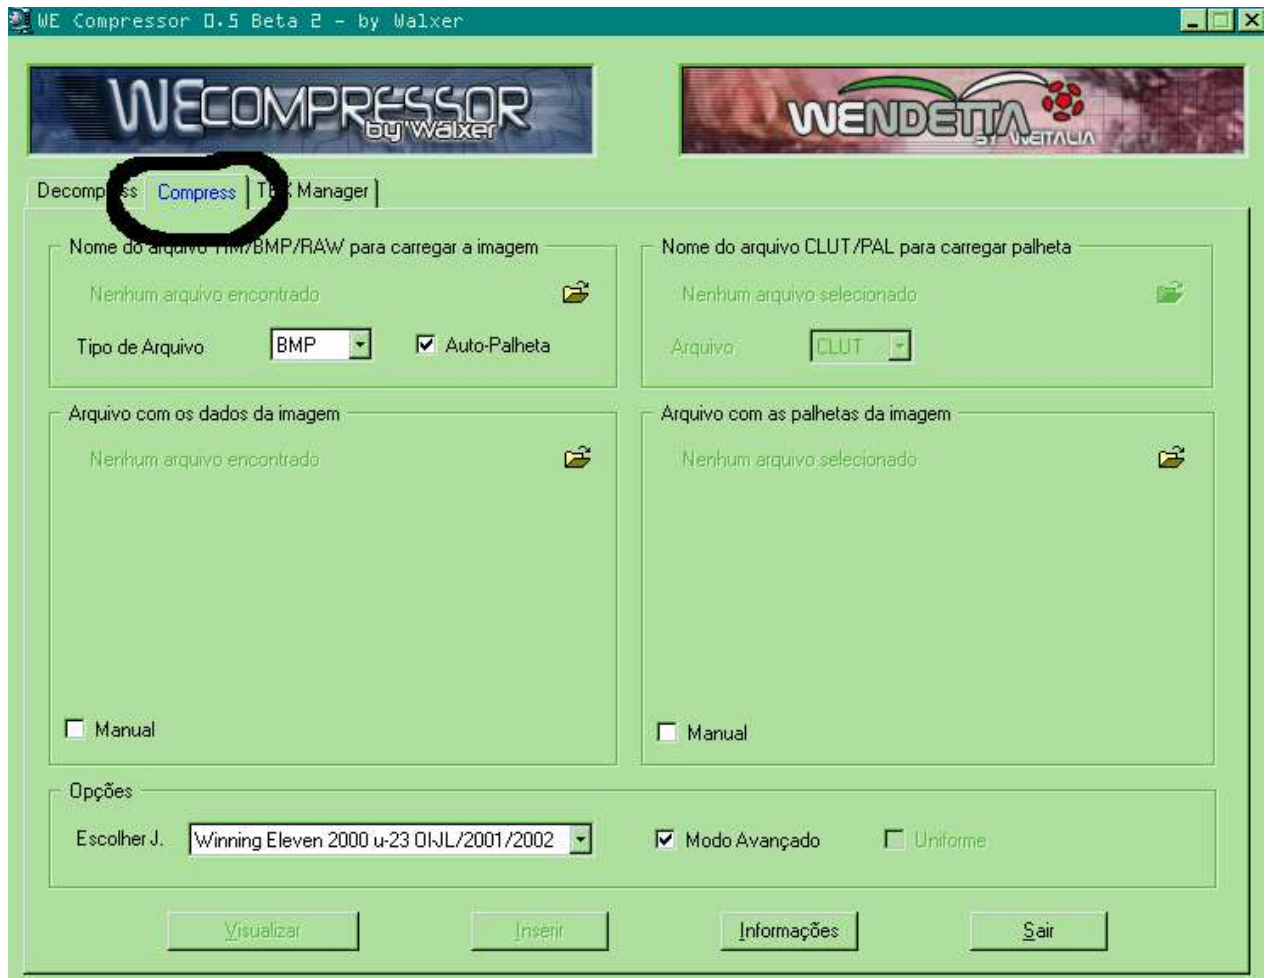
WE Compressor 0.5 Beta 2 - by Walxer

WECOMPRESSOR by Walxer

WENDETTA ST WEITALIA

Decomp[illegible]ss | Compress | T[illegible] Manager

Nome do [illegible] TIM/BMP/RAW para carregar a imagem
Nenhum arquivo encontrado
Tipo de Arquivo BMP
Auto-Palheta

Nome do arquivo CLUT/PAL para carregar palheta
Nenhum arquivo selecionado
Arquivo CLUT

Arquivo com os dados da imagem
Nenhum arquivo encontrado
Manual

Arquivo com as palhetas da imagem
Nenhum arquivo selecionado
Manual

Opções
Escolher J. Winning Eleven 2000 u-23 OIJL/2001/2002
Modo Avançado
Uniforme

Visualizar
Inserir
Informações
Sair